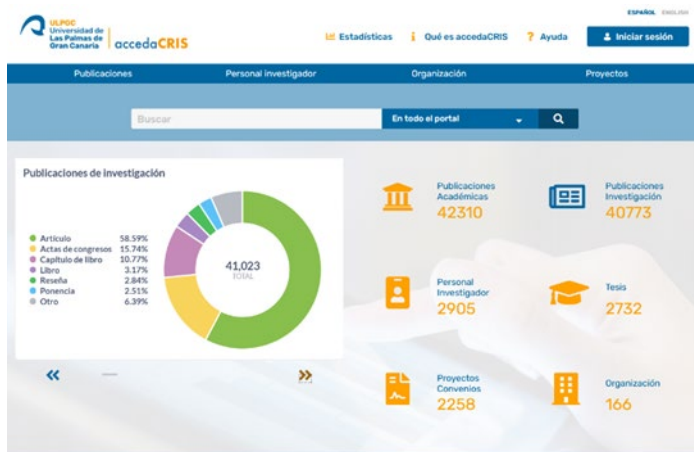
ESPAÑOL ENGLISH

ULPGC Universidad de Las Palmas de Gran Canaria | accedaCRIS

Estadísticas   Qué es accedaCRIS   Ayuda   Iniciar sesión

Publicaciones   Personal investigador   Organización   Proyectos

Buscar   En todo el portal

Publicaciones de investigación

| | |
|---|---|
| Artículo | 58.59% |
| Actas de congresos | 15.74% |
| Capítulo de libro | 10.77% |
| Libro | 3.17% |
| Reseña | 2.84% |
| Ponencia | 2.51% |
| Otro | 6.39% |

41,023 TOTAL

«   »

Publicaciones Académicas 42310

Publicaciones Investigación 40773

Personal Investigador 2905

Tesis 2732

Proyectos Convenios 2258

Organización 166